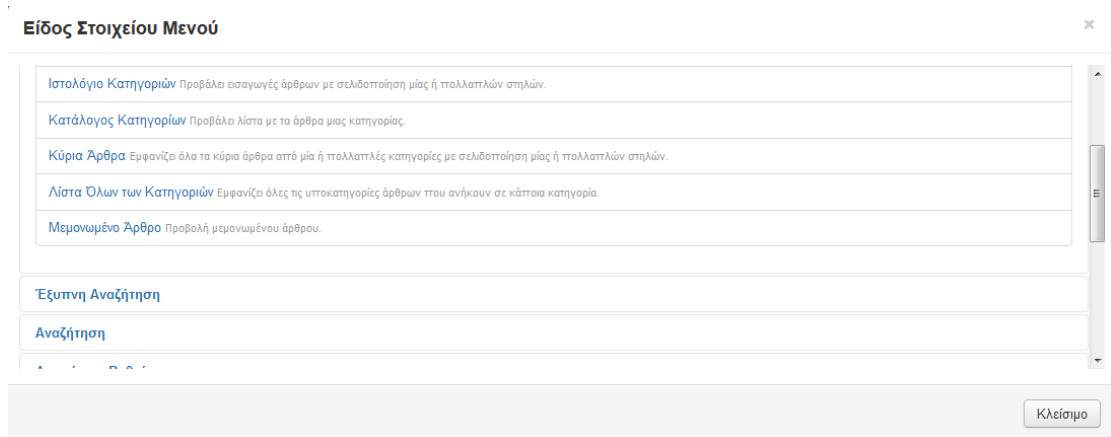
Είδος Στοιχείου Μενού

×

Ιστολόγιο Κατηγοριών Προβάλει εισαγωγές άρθρων με σελιδοποίηση μίας ή πολλαπλών στηλών.

Κατάλογος Κατηγορίων Προβάλει λίστα με τα άρθρα μιας κατηγορίας.

Κύρια Άρθρα Εμφανίζει όλα τα κύρια άρθρα από μία ή πολλαπλές κατηγορίες με σελιδοποίηση μίας ή πολλαπλών στηλών.

Λίστα Όλων των Κατηγοριών Εμφανίζει όλες τις υποκατηγορίες άρθρων που ανήκουν σε κάποια κατηγορία.

Μεμονωμένο Άρθρο Προβολή μεμονωμένου άρθρου.

Έξυπνη Αναζήτηση

Αναζήτηση

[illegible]

Κλείσιμο